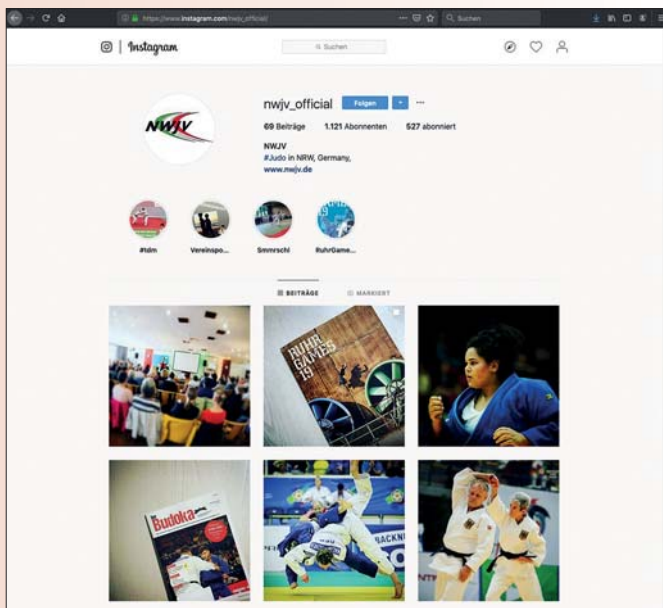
https://www.instagram.com/nwjv_official/

Suchen

Instagram

Suchen

NWJV

nwjv_official Folgen ···

69 Beiträge 1.121 Abonnenten 527 abonniert

NWJV
#Judo in NRW, Germany,
www.nwjv.de

#tdm Vereinspo... Smmrschl #ruhrGame...

BEITRÄGE MARKIERT

RUHR GAMES 19

Budoka

BACKN